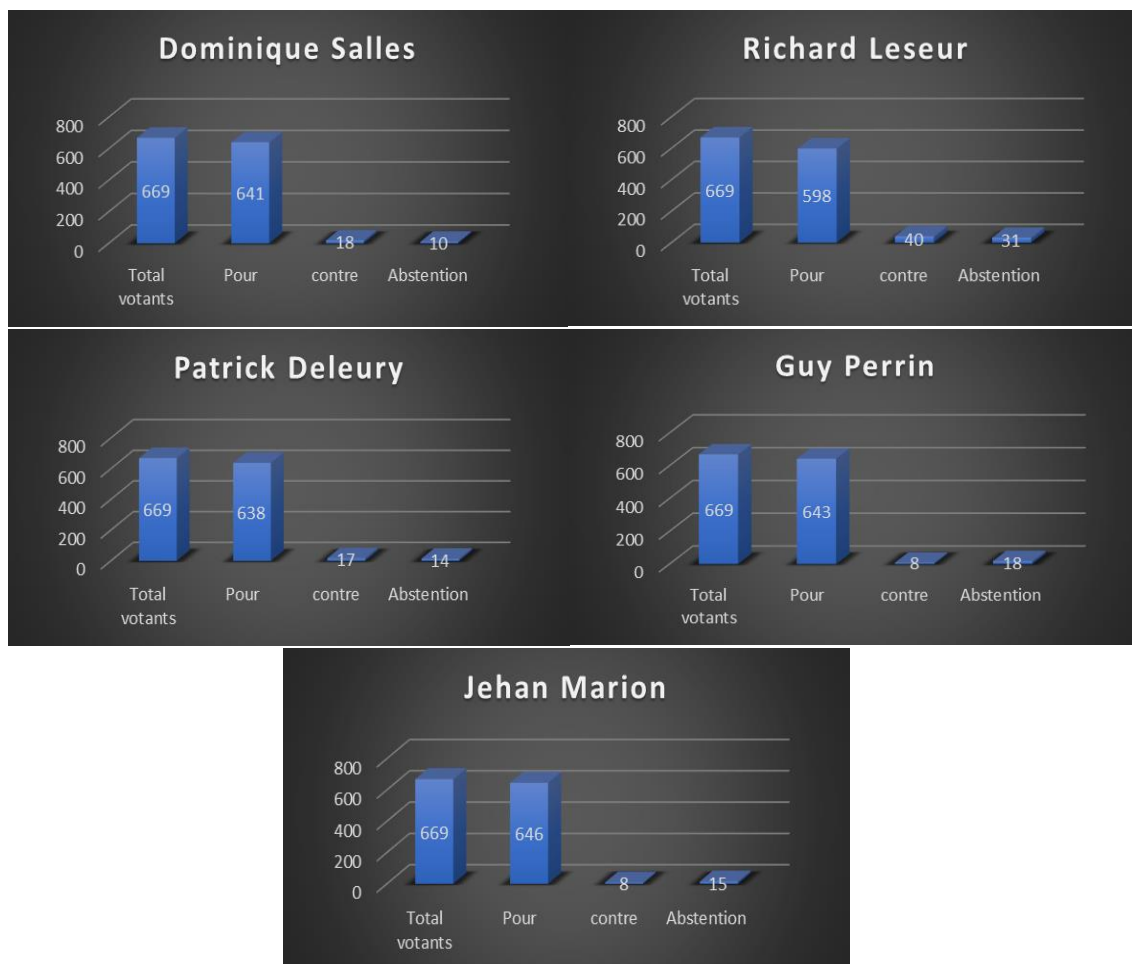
Dominique Salles

800
600
400
200
0

669
641
18
10

Total votants
Pour
contre
Abstention

Richard Leseur

800
600
400
200
0

669
598
40
31

Total votants
Pour
contre
Abstention

Patrick Deleury

800
600
400
200
0

669
638
17
14

Total votants
Pour
contre
Abstention

Guy Perrin

800
600
400
200
0

669
643
8
18

Total votants
Pour
contre
Abstention

Jehan Marion

800
600
400
200
0

669
646
8
15

Total votants
Pour
contre
Abstention